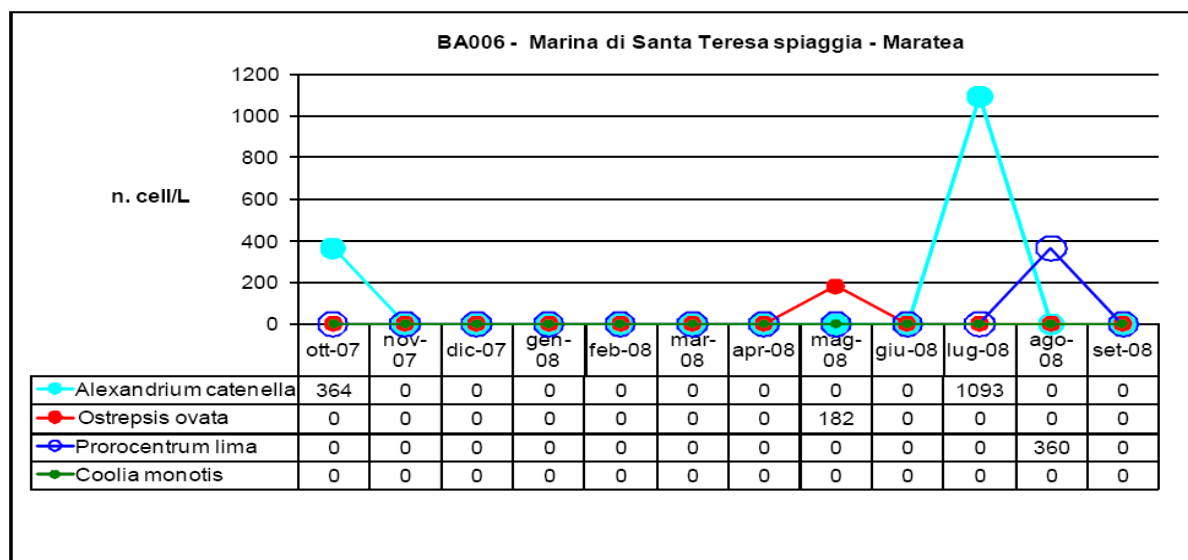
BA006 - Marina di Santa Teresa spiaggia - Maratea

n. cell/L

1200
1000
800
600
400
200
0

| | ott-07 | nov-07 | dic-07 | gen-08 | feb-08 | mar-08 | apr-08 | mag-08 | giu-08 | lug-08 | ago-08 | set-08 |
|---|---|---|---|---|---|---|---|---|---|---|---|---|
| Alexandrium catenella | 364 | 0 | 0 | 0 | 0 | 0 | 0 | 0 | 0 | 1093 | 0 | 0 |
| Ostrepsis ovata | 0 | 0 | 0 | 0 | 0 | 0 | 0 | 182 | 0 | 0 | 0 | 0 |
| Prorocentrum lima | 0 | 0 | 0 | 0 | 0 | 0 | 0 | 0 | 0 | 0 | 360 | 0 |
| Coolia monotis | 0 | 0 | 0 | 0 | 0 | 0 | 0 | 0 | 0 | 0 | 0 | 0 |